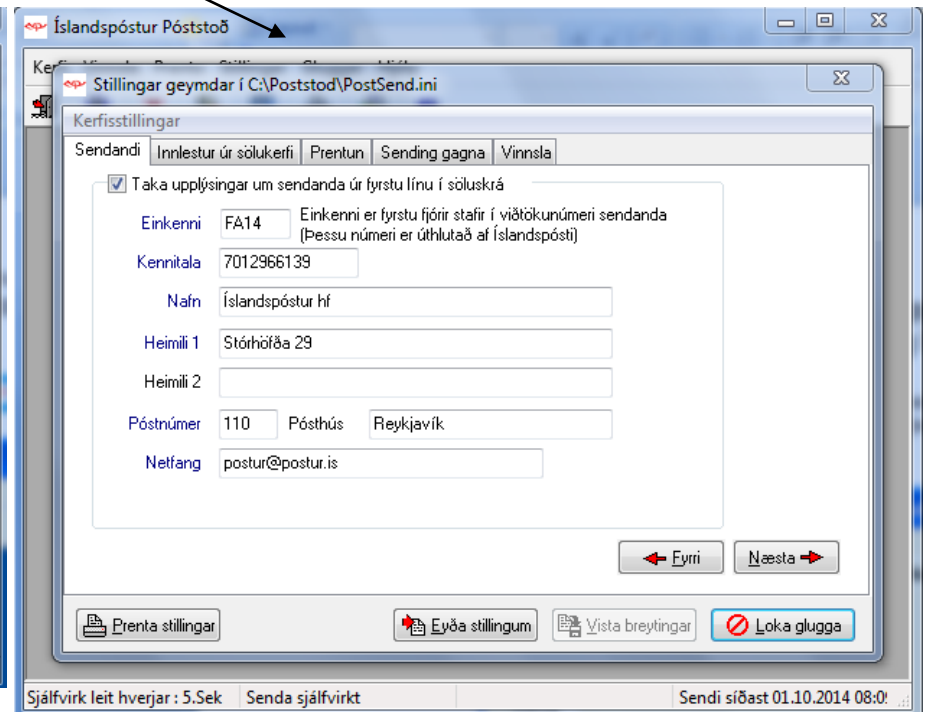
Íslandspóstur Póststoð

Kerf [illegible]

Stillingar geymdar í C:\Poststod\PostSend.ini

Kerfisstillingar

Sendandi | Innlestur úr sölukerfi | Prentun | Sending gagna | Vinnsla

Taka upplýsingar um sendanda úr fyrstu línu í söluskrá

Einkenni FA14 Einkenni er fyrstu fjórir stafir í viðtökunúmeri sendanda (Þessu númeri er úthlutað af Íslandspósti)

Kennitala 7012966139

Nafn Íslandspóstur hf

Heimili 1 Stórhöfða 29

Heimili 2

Póstnúmer 110 Pósthús Reykjavík

Netfang postur@postur.is

Fyrri Næsta

Prenta stillingar Eyða stillingum Vista breytingar Loka glugga

Sjálfvirk leit hverjar : 5.Sek | Senda sjálfvirkt | Sendi síðast 01.10.2014 08:0